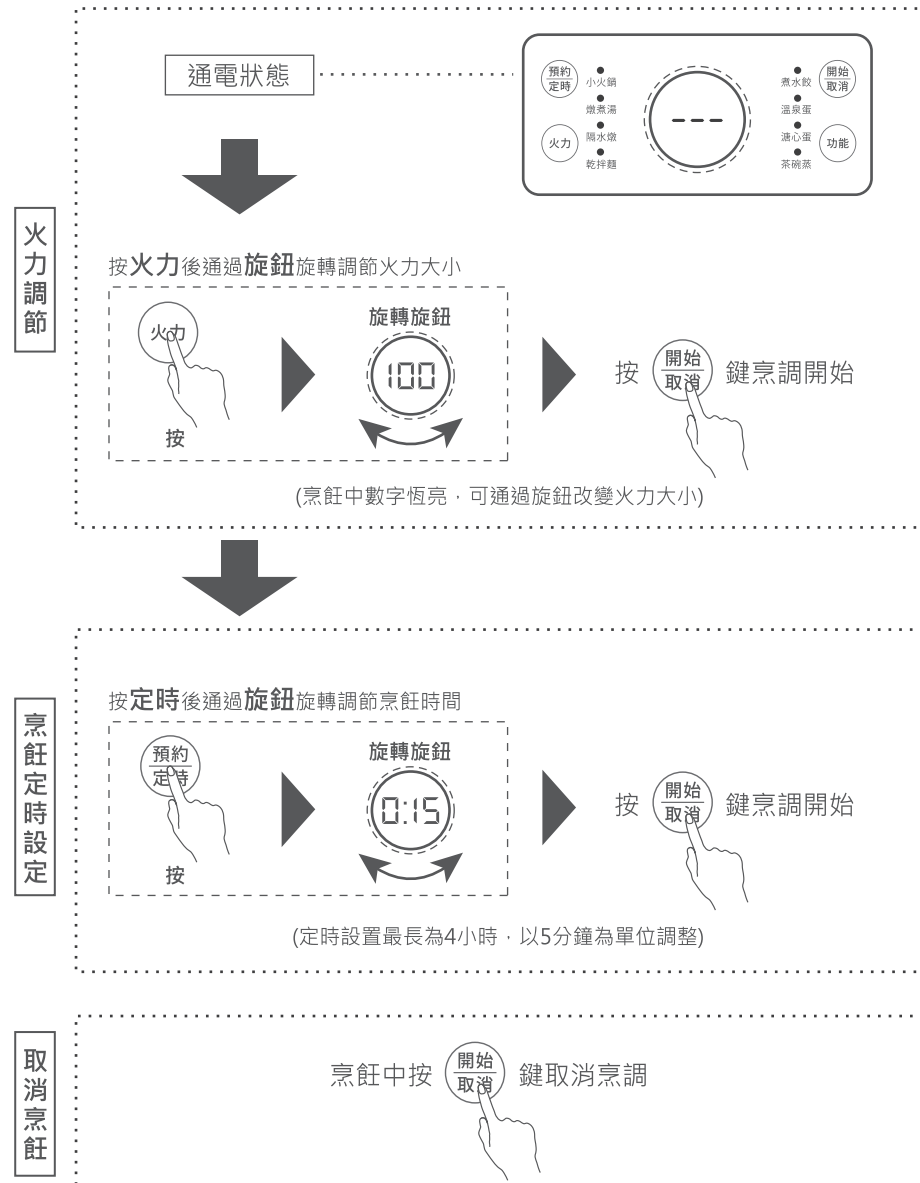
火力調節

通電狀態

預約
定時

小火鍋
燉煮湯
隔水燉
乾拌麵

火力

---

煮水餃
溫泉蛋
溏心蛋
茶碗蒸

開始
取消

功能

按火力後通過旋鈕旋轉調節火力大小

火力

按

旋轉旋鈕

100

按 開始 取消 鍵烹調開始

(烹飪中數字恆亮，可通過旋鈕改變火力大小)

烹飪定時設定

按定時後通過旋鈕旋轉調節烹飪時間

預約
定時

按

旋轉旋鈕

0:15

按 開始 取消 鍵烹調開始

(定時設置最長為4小時，以5分鐘為單位調整)

取消烹飪

烹飪中按 開始 取消 鍵取消烹調